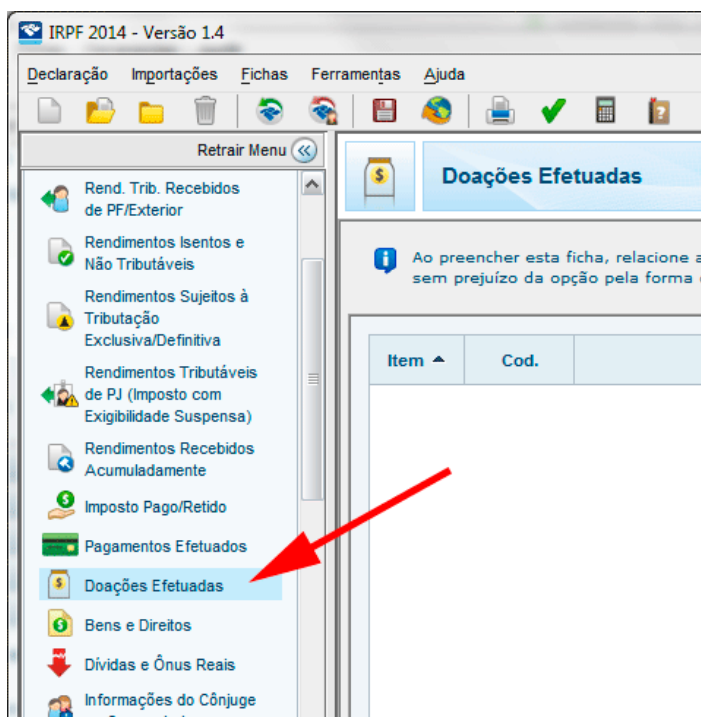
IRPF 2014 - Versão 1.4

Declaração Importações Fichas Ferramentas Ajuda

Retrair Menu

Rend. Trib. Recebidos de PF/Exterior

Rendimentos Isentos e Não Tributáveis

Rendimentos Sujeitos à Tributação Exclusiva/Definitiva

Rendimentos Tributáveis de PJ (Imposto com Exigibilidade Suspensa)

Rendimentos Recebidos Acumuladamente

Imposto Pago/Retido

Pagamentos Efetuados

Doações Efetuadas

Bens e Direitos

Dívidas e Ônus Reais

Informações do Cônjuge

Doações Efetuadas

Ao preencher esta ficha, relacione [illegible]
sem prejuízo da opção pela forma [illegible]

| Item ▲ | Cod. |
|---|---|